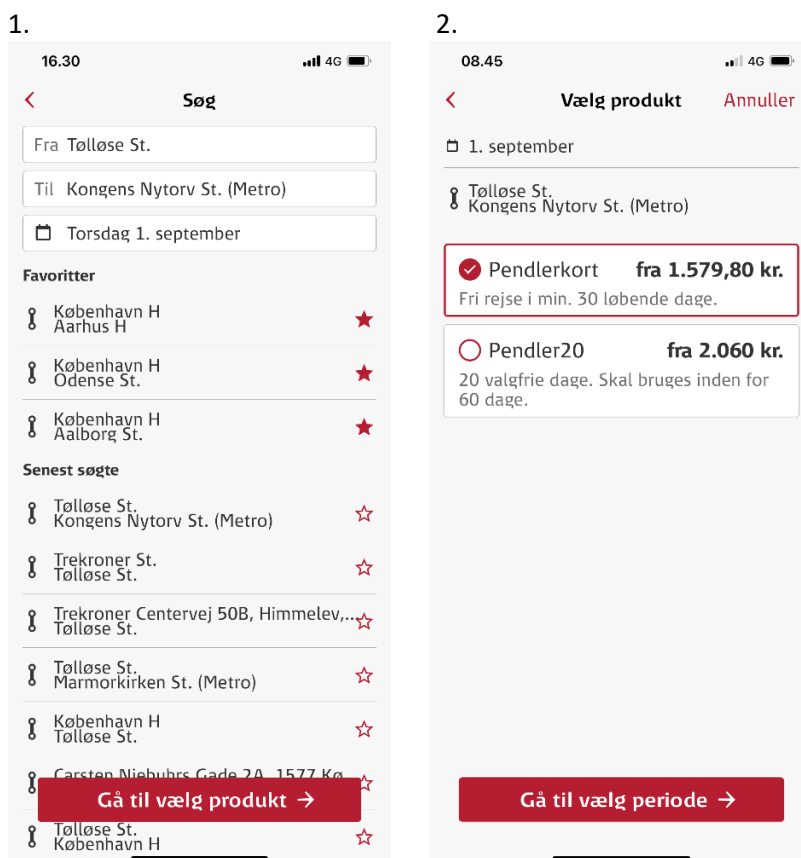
1.

16.30 4G

Søg

Fra Tølløse St.

Til Kongens Nytorv St. (Metro)

Torsdag 1. september

Favoritter

København H
Aarhus H

København H
Odense St.

København H
Aalborg St.

Senest søgte

Tølløse St.
Kongens Nytorv St. (Metro)

Trekroner St.
Tølløse St.

Trekroner Centervej 50B, Himmelev,...
Tølløse St.

Tølløse St.
Marmorkirken St. (Metro)

København H
Tølløse St.

Carsten Niebuhrs Gade 2A, 1577 Kø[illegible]

Gå til vælg produkt →

Tølløse St.
København H

2.

08.45 4G

Vælg produkt Annuller

1. september

Tølløse St.
Kongens Nytorv St. (Metro)

Pendlerkort fra 1.579,80 kr.
Fri rejse i min. 30 løbende dage.

Pendler20 fra 2.060 kr.
20 valgfrie dage. Skal bruges inden for 60 dage.

Gå til vælg periode →